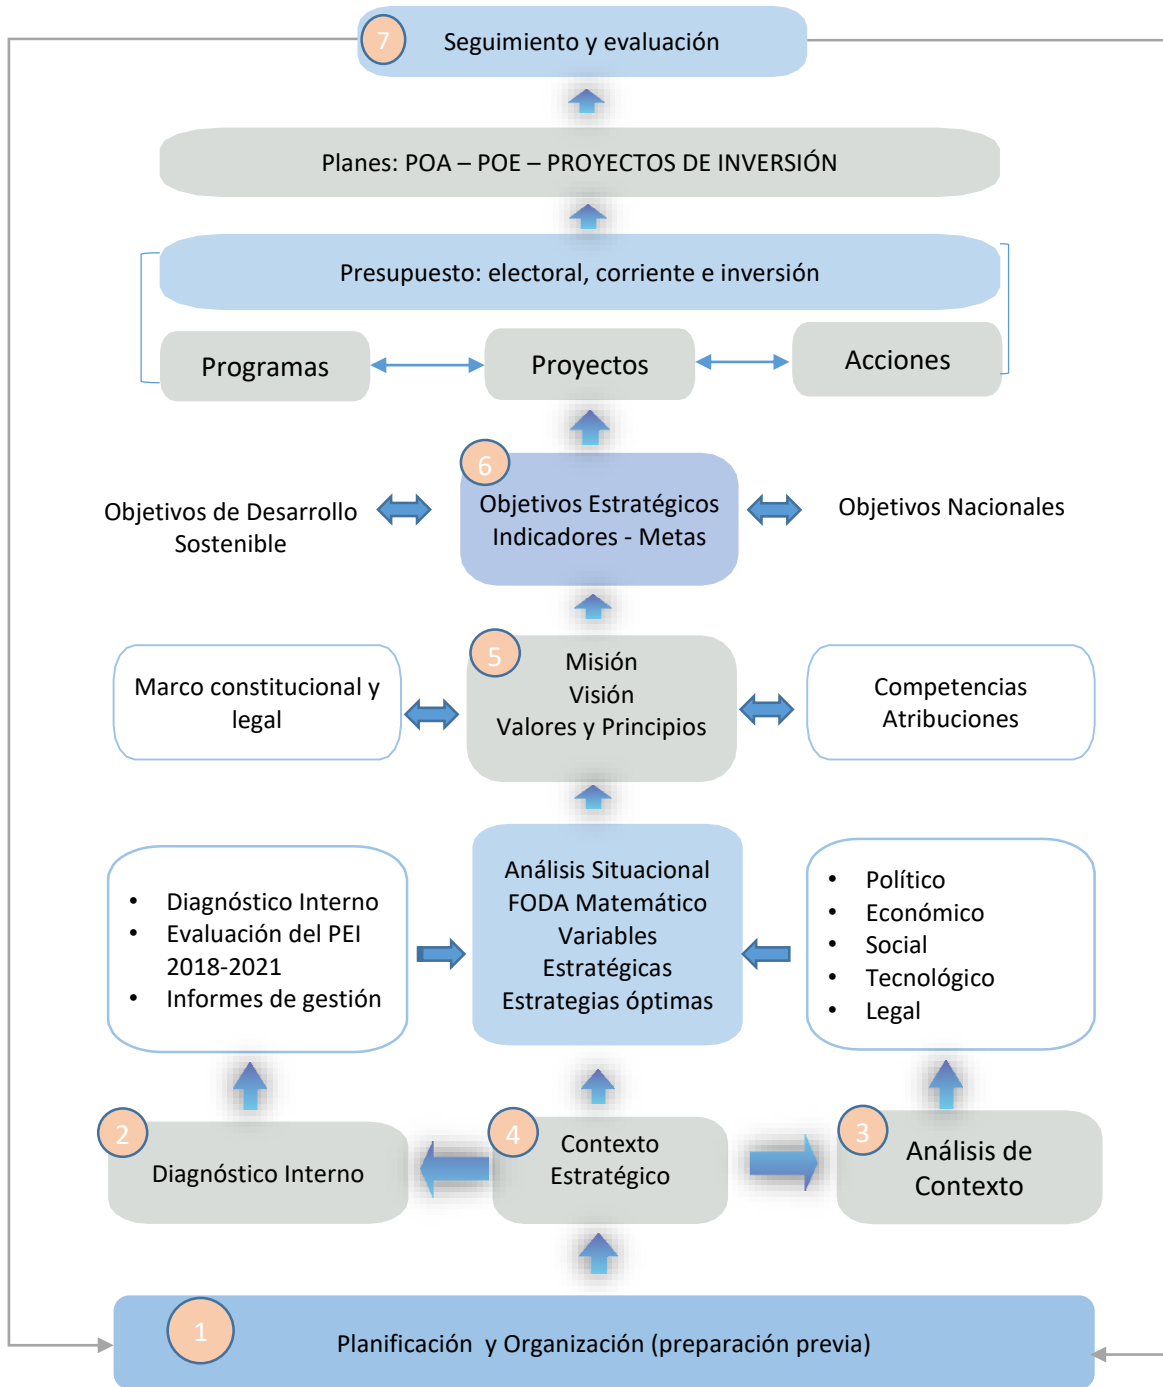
7 Seguimiento y evaluación

Planes: POA – POE – PROYECTOS DE INVERSIÓN

Presupuesto: electoral, corriente e inversión

Programas

Proyectos

Acciones

Objetivos de Desarrollo Sostenible

6 Objetivos Estratégicos Indicadores - Metas

Objetivos Nacionales

Marco constitucional y legal

5 Misión Visión Valores y Principios

Competencias Atribuciones

- Diagnóstico Interno
- Evaluación del PEI 2018-2021
- Informes de gestión

Análisis Situacional FODA Matemático Variables Estratégicas Estrategias óptimas

- Político
- Económico
- Social
- Tecnológico
- Legal

2 Diagnóstico Interno

4 Contexto Estratégico

3 Análisis de Contexto

1 Planificación y Organización (preparación previa)